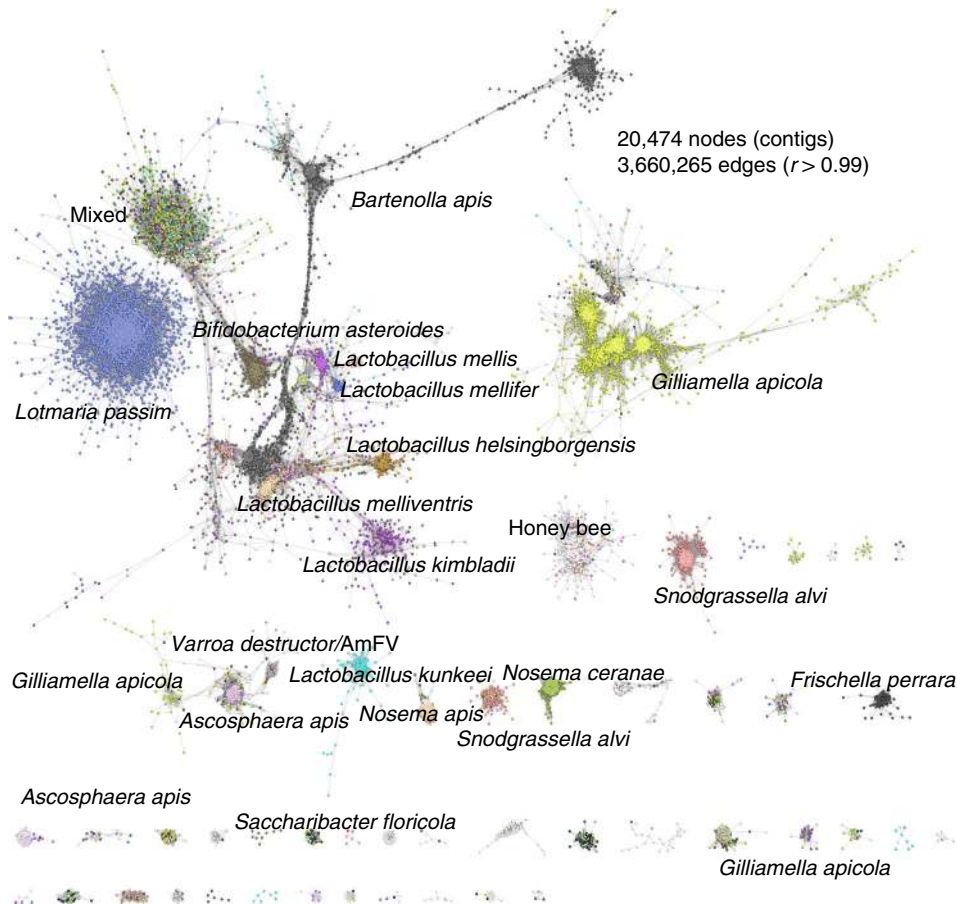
20,474 nodes (contigs)
3,660,265 edges ($r > 0.99$)

Bartenolla apis

Mixed

Bifidobacterium asteroides

Lactobacillus mellis

Lactobacillus mellifer

Gilliamella apicola

Lotmaria passim

Lactobacillus helsingborgensis

Lactobacillus melliventris

Honey bee

Lactobacillus kimbladii

Snodgrassella alvi

Varroa destructor/AmFV

Gilliamella apicola

Lactobacillus kunkeei

Nosema ceranae

Frischella perrara

Ascosphaera apis

Nosema apis

Snodgrassella alvi

Ascosphaera apis

Saccharibacter floricola

Gilliamella apicola